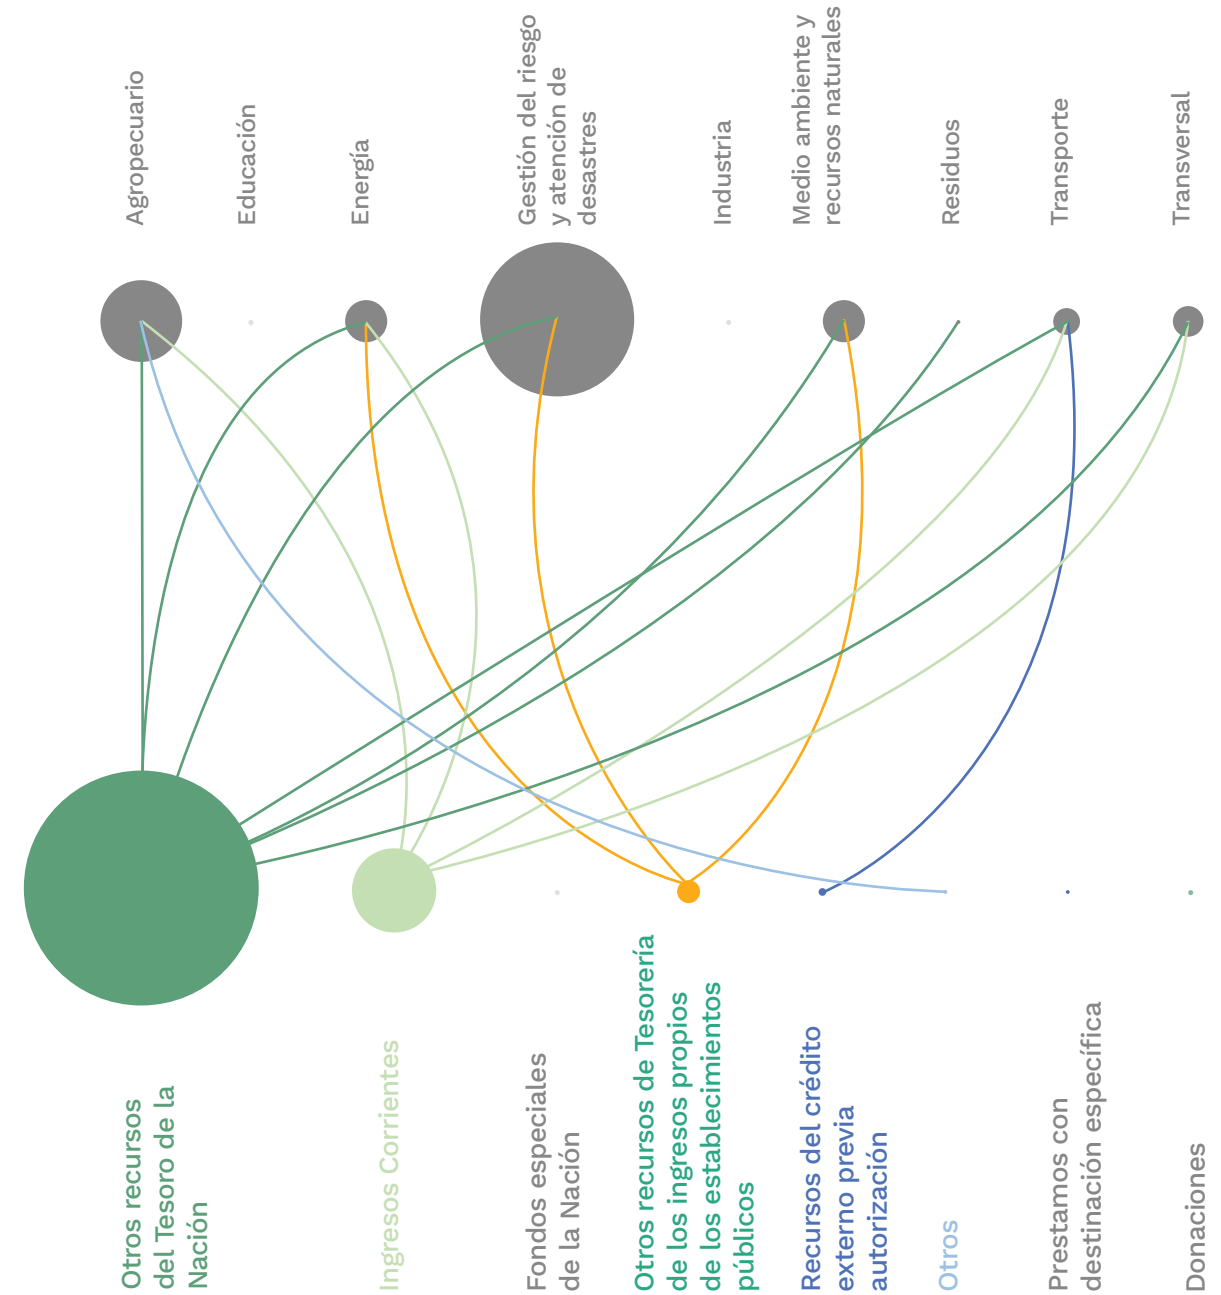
Agropecuario

Educación

Energía

Gestión del riesgo y atención de desastres

Industria

Medio ambiente y recursos naturales

Residuos

Transporte

Transversal

Otros recursos del Tesoro de la Nación

Ingresos Corrientes

Fondos especiales de la Nación

Otros recursos de Tesorería de los ingresos propios de los establecimientos públicos

Recursos del crédito externo previa autorización

Otros

Prestamos con destinación específica

Donaciones